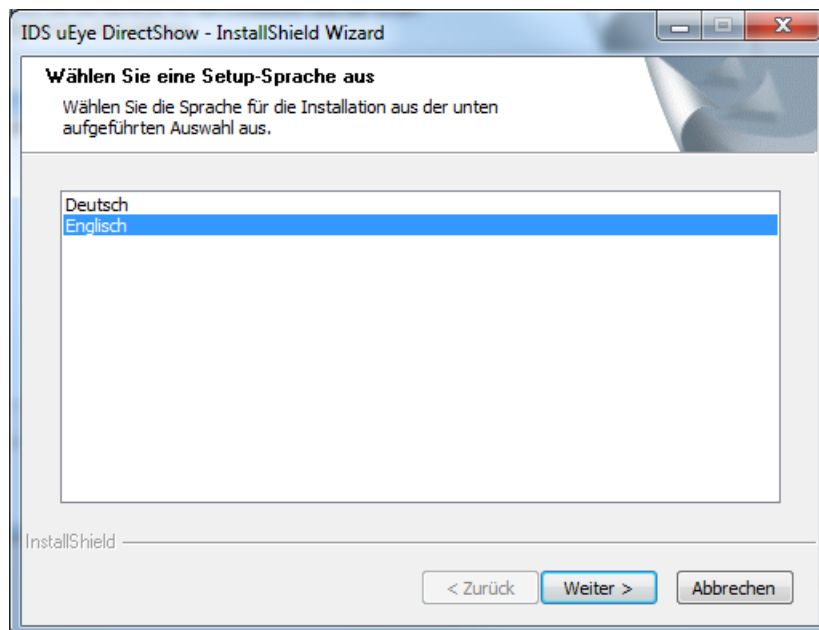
IDS uEye DirectShow - InstallShield Wizard

Wählen Sie eine Setup-Sprache aus

Wählen Sie die Sprache für die Installation aus der unten aufgeführten Auswahl aus.

Deutsch
Englisch

InstallShield

< Zurück
Weiter >
Abbrechen